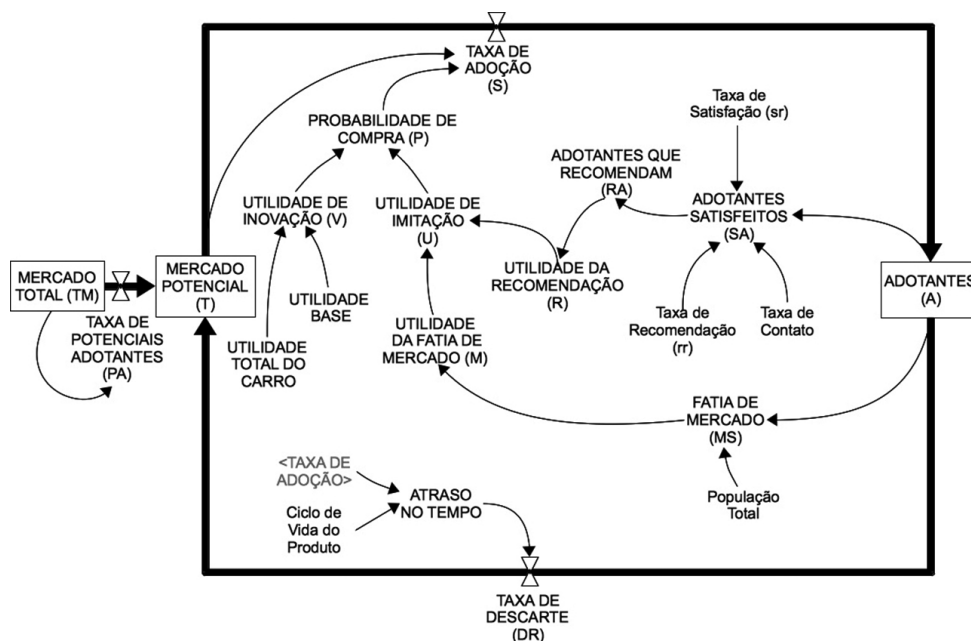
TAXA DE ADOÇÃO (S)

PROBABILIDADE DE COMPRA (P)

Taxa de Satisfação (sr)

ADOTANTES QUE RECOMENDAM (RA)

ADOTANTES SATISFEITOS (SA)

UTILIDADE DE INOVAÇÃO (V)

UTILIDADE DE IMITAÇÃO (U)

MERCADO TOTAL (TM)

MERCADO POTENCIAL (T)

UTILIDADE DA RECOMENDAÇÃO (R)

ADOTANTES (A)

UTILIDADE BASE

Taxa de Recomendação (rr)

Taxa de Contato

TAXA DE POTENCIAIS ADOTANTES (PA)

UTILIDADE TOTAL DO CARRO

UTILIDADE DA FATIA DE MERCADO (M)

FATIA DE MERCADO (MS)

<TAXA DE ADOÇÃO>

ATRASO NO TEMPO

Ciclo de Vida do Produto

População Total

TAXA DE DESCARTE (DR)